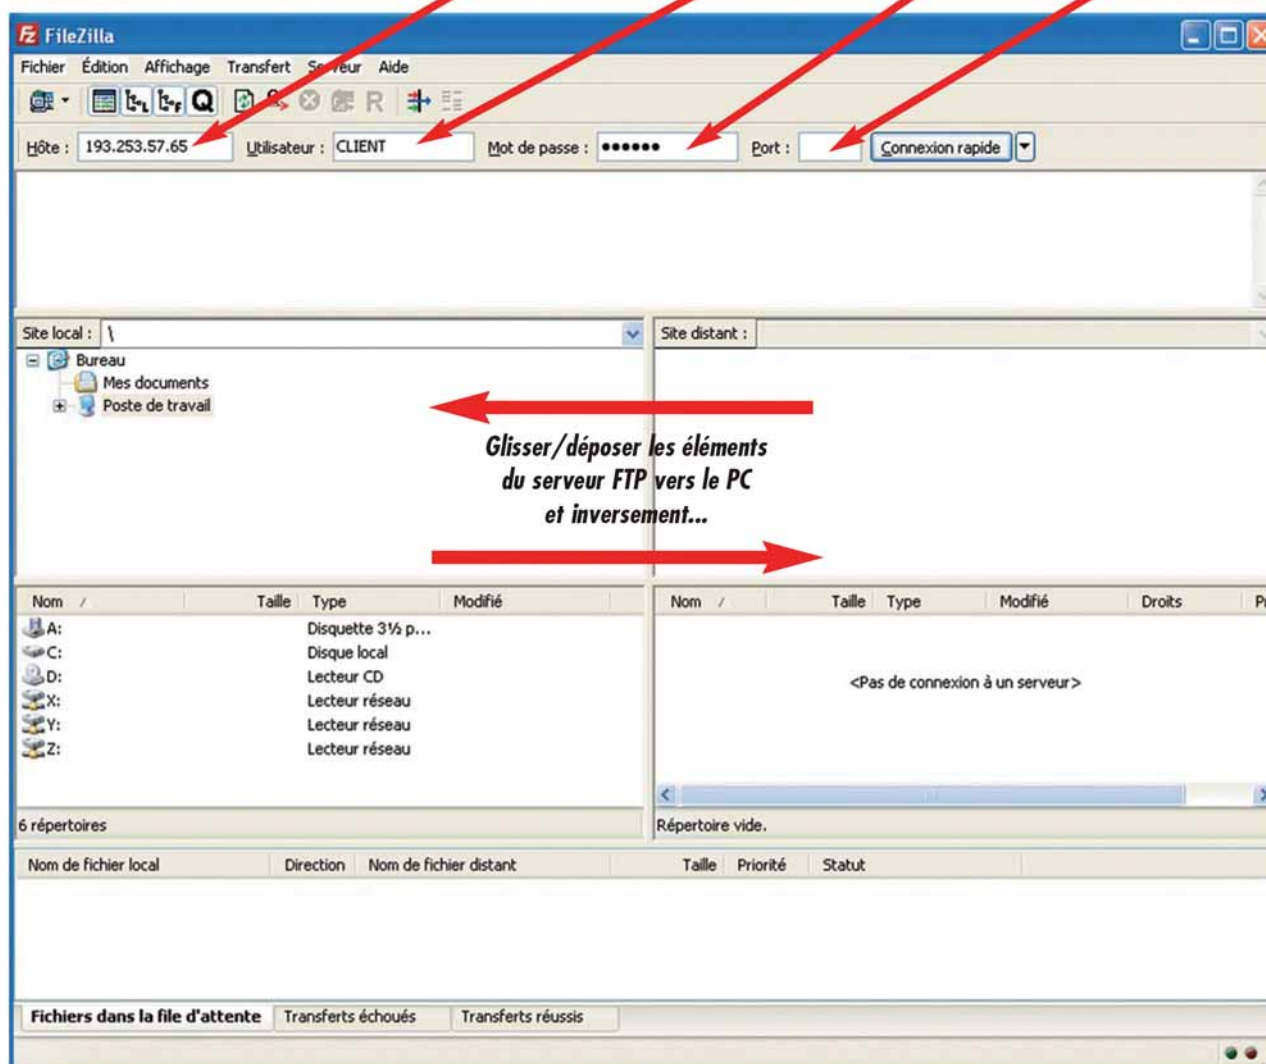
FileZilla

Fichier Édition Affichage Transfert Se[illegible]eur Aide

Hôte : 193.253.57.65 Utilisateur : CLIENT Mot de passe : •••••• Port : Connexion rapide

Site local : \

Bureau
Mes documents
Poste de travail

Site distant :

Glisser/déposer les éléments du serveur FTP vers le PC et inversement...

| Nom | Taille | Type | Modifié |
|---|---|---|---|
| A: | | Disquette 3½ p... | |
| C: | | Disque local | |
| D: | | Lecteur CD | |
| X: | | Lecteur réseau | |
| Y: | | Lecteur réseau | |
| Z: | | Lecteur réseau | |

| Nom | Taille | Type | Modifié | Droits | P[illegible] |
|---|---|---|---|---|---|

<Pas de connexion à un serveur>

6 répertoires

Répertoire vide.

| Nom de fichier local | Direction | Nom de fichier distant | Taille | Priorité | Statut |
|---|---|---|---|---|---|

Fichiers dans la file d'attente Transferts échoués Transferts réussis